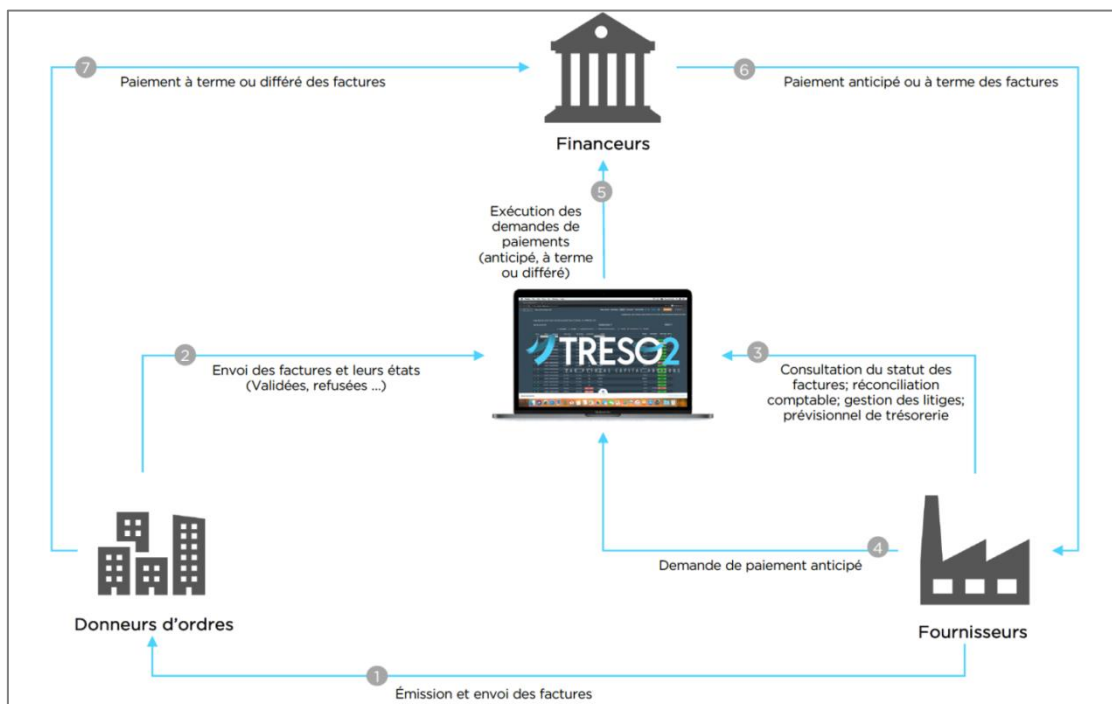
7 Paiement à terme ou différé des factures

6 Paiement anticipé ou à terme des factures

Financeurs

5 Exécution des demandes de paiements (anticipé, à terme ou différé)

2 Envoi des factures et leurs états (Validées, refusées ...)

TRESO2

3 Consultation du statut des factures; réconciliation comptable; gestion des litiges; prévisionnel de trésorerie

4 Demande de paiement anticipé

Donneurs d'ordres

Fournisseurs

1 Émission et envoi des factures